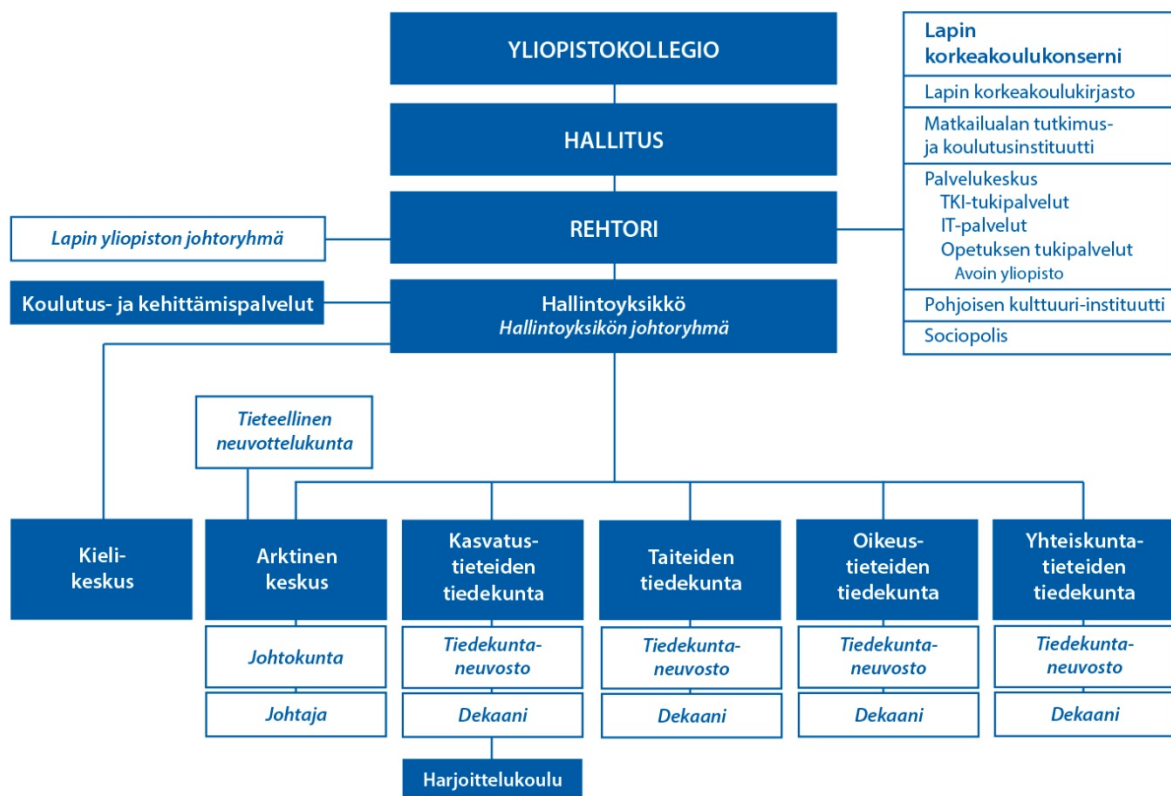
YLIOPISTOKOLLEGIO

HALLITUS

REHTORI

Lapin yliopiston johtoryhmä

Koulutus- ja kehittämispalvelut

Hallintoyksikkö
Hallintoyksikön johtoryhmä

Lapin korkeakoulukonserni

Lapin korkeakoulukirjasto

Matkailualan tutkimus- ja koulutusinstituutti

Palvelukeskus
TKI-tukipalvelut
IT-palvelut
Opetuksen tukipalvelut
Avoin yliopisto

Pohjoisen kulttuuri-instituutti

Sociopolis

Tieteellinen neuvottelukunta

Kielikeskus

Arktinen keskus

Johtokunta

Johtaja

Kasvatustieteiden tiedekunta

Tiedekuntaneuvosto

Dekaani

Harjoittelukoulu

Taiteiden tiedekunta

Tiedekuntaneuvosto

Dekaani

Oikeustieteiden tiedekunta

Tiedekuntaneuvosto

Dekaani

Yhteiskuntatieteiden tiedekunta

Tiedekuntaneuvosto

Dekaani